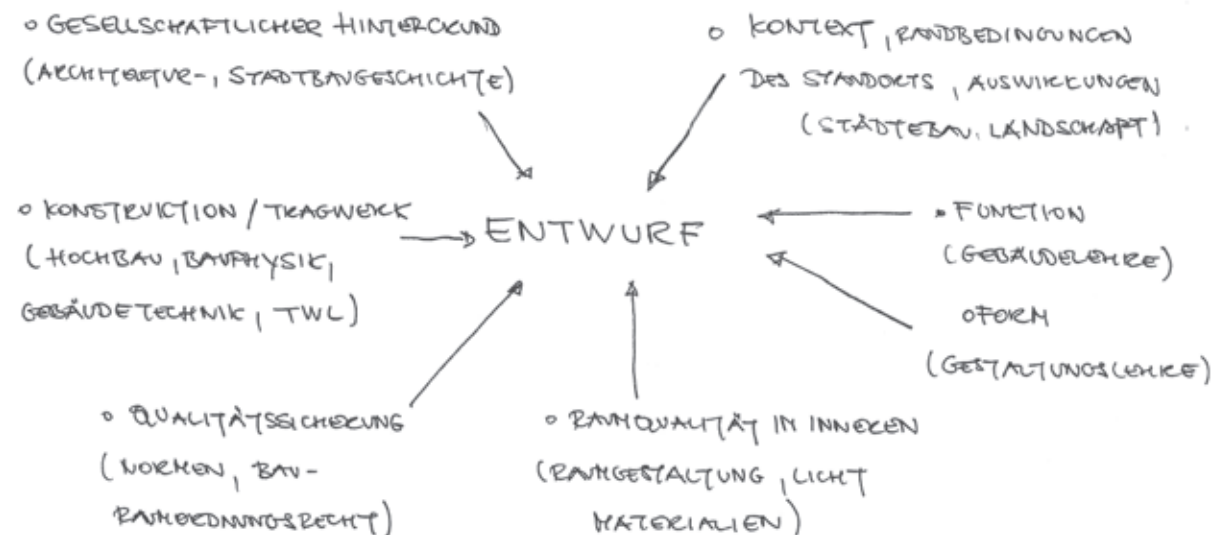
o GESELLSCHAFTLICHER HINTERGRUND (ARCHITEKTUR-, STADTBAUGESCHICHTE)

o KONTEXT, RANDBEDINGUNGEN DES STANDORTS, AUSWIRKUNGEN (STÄDTEBAU, LANDSCHAFT)

o KONSTRUKTION / TRAGWERK (HOCHBAU, BAUPHYSIK, GEBÄUDETECHNIK, TWL)

ENTWURF

o FUNKTION (GEBÄUDELEHRE)

o FORM (GESTALTUNGSLEHRE)

o QUALITÄTSSICHERUNG (NORMEN, BAU-RAUMORDNUNGSRECHT)

o RAUMQUALITÄT IM INNEREN (RAUMGESTALTUNG, LICHT MATERIALIEN)